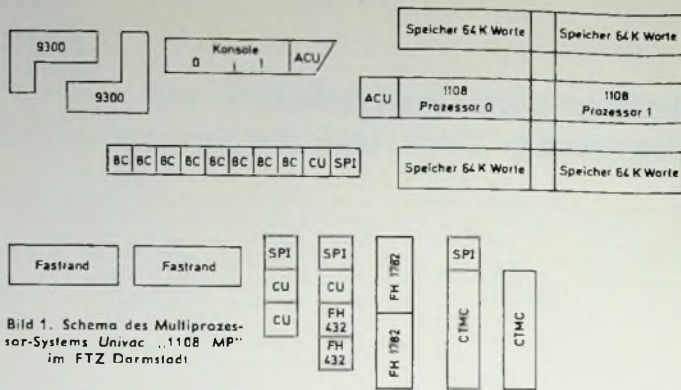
9300

9300

Konsole
0 1

ACU

Speicher 64 K Worte

Speicher 64 K Worte

ACU

1108
Prozessor 0

1108
Prozessor 1

Speicher 64 K Worte

Speicher 64 K Worte

BC BC BC BC BC BC BC BC CU SPI

Fastrand

Fastrand

SPI
CU
CU

SPI
CU
FH 432
FH 432

FH 1782
FH 1782

SPI
CTMC

CTMC

Bild 1. Schema des Multiprozessor-Systems Univac „1108 MP" im FTZ Darmstadt